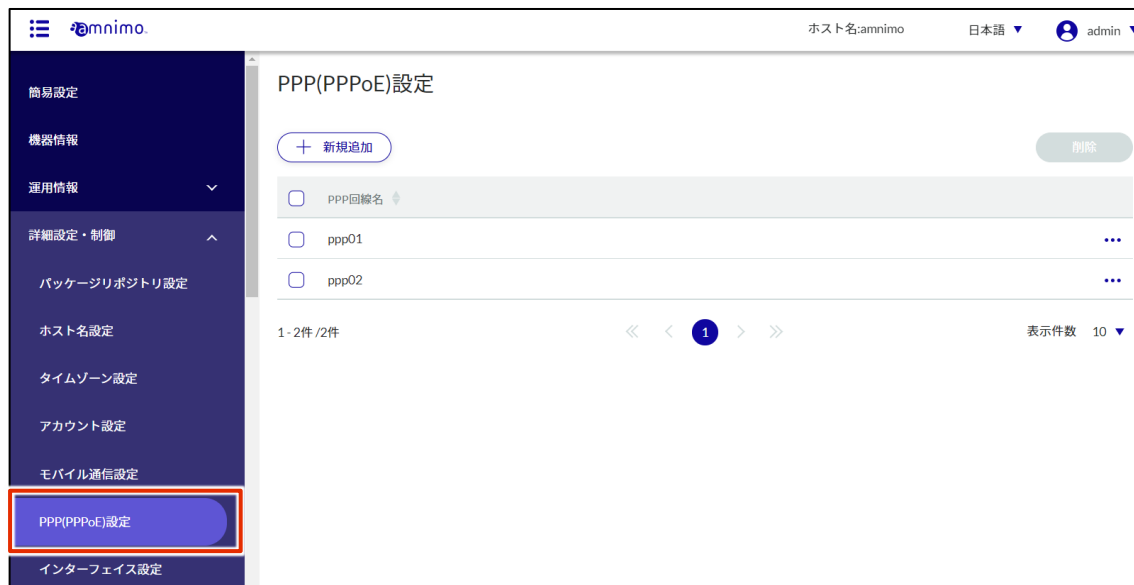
amnimo

ホスト名:amnimo

日本語 ▼

admin

簡易設定

機器情報

運用情報

詳細設定・制御

パッケージリポジトリ設定

ホスト名設定

タイムゾーン設定

アカウント設定

モバイル通信設定

PPP(PPPoE)設定

インターフェイス設定

PPP(PPPoE)設定

＋ 新規追加

削除

| | PPP回線名 | |
|---|---|---|
| ☐ | ppp01 | ••• |
| ☐ | ppp02 | ••• |

1 - 2件 /2件

1

表示件数 10 ▼